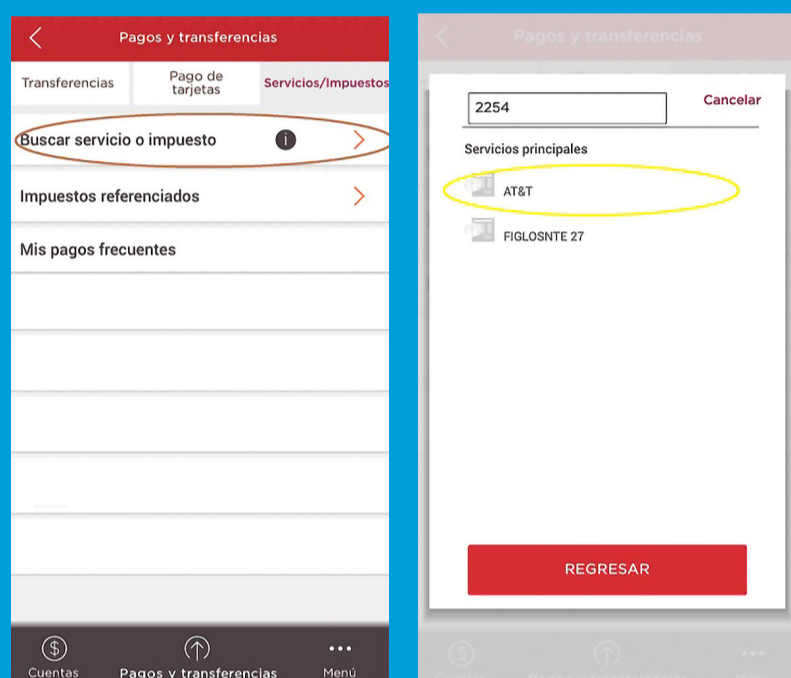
Pagos y transferencias

Transferencias

Pago de tarjetas

Servicios/Impuestos

Buscar servicio o impuesto

Impuestos referenciados

Mis pagos frecuentes

Cuentas

Pagos y transferencias

Menú

Pagos y transferencias

2254

Cancelar

Servicios principales

AT&T

FIGLOSNTE 27

REGRESAR